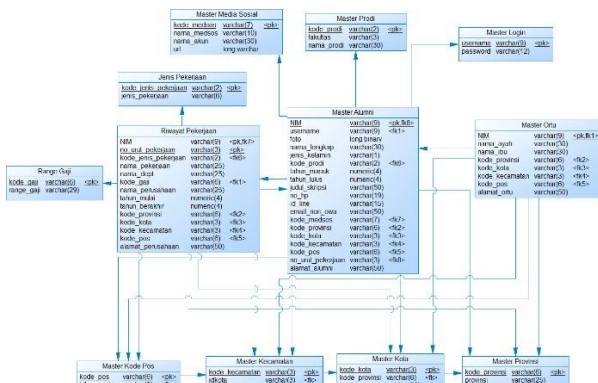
Master Media Sosial

| | | |
|---|---|---|
| kode_medsos | varchar(7) | <pk> |
| nama_medsos | varchar(10) | |
| nama_akun | varchar(30) | |
| url | long varchar | |

Master Prodi

| | | |
|---|---|---|
| kode_prodi | varchar(2) | <pk> |
| fakultas | varchar(5) | |
| nama_prodi | varchar(30) | |

Master Login

| | | |
|---|---|---|
| username | varchar(9) | <pk> |
| password | varchar(12) | |

Jenis Pekerjaan

| | | |
|---|---|---|
| kode_jenis_pekerjaan | varchar(2) | <pk> |
| jenis_pekerjaan | varchar(6) | |

Riwayat Pekerjaan

| | | |
|---|---|---|
| NIM | varchar(9) | <pk,fk1> |
| no_urut_pekerjaan | varchar(2) | <pk> |
| kode_jenis_pekerjaan | varchar(2) | <fk6> |
| nama_pekerjaan | varchar(25) | |
| nama_dkpt | varchar(25) | |
| kode_gaji | varchar(6) | <fk1> |
| nama_perusahaan | varchar(25) | |
| tahun_mulai | numeric(4) | |
| tahun_berakhir | numeric(4) | |
| kode_provinsi | varchar(6) | <fk2> |
| kode_kota | varchar(3) | <fk3> |
| kode_kecamatan | varchar(3) | <fk4> |
| kode_pos | varchar(6) | <fk5> |
| alamat_perusahaan | varchar(50) | |

Range Gaji

| | | |
|---|---|---|
| kode_gaji | varchar(6) | <pk> |
| range_gaji | varchar(29) | |

Master Alumni

| | | |
|---|---|---|
| NIM | varchar(9) | <pk,fk8> |
| username | varchar(9) | <fk1> |
| foto | long binary | |
| nama_lengkap | varchar(30) | |
| jenis_kelamin | varchar(1) | |
| kode_prodi | varchar(2) | <fk6> |
| tahun_masuk | numeric(4) | |
| tahun_lulus | numeric(4) | |
| judul_skripsi | varchar(50) | |
| no_tlp | varchar(15) | |
| id_line | varchar(15) | |
| email_non_owa | varchar(50) | |
| kode_medsos | varchar(7) | <fk7> |
| kode_provinsi | varchar(6) | <fk2> |
| kode_kota | varchar(3) | <fk3> |
| kode_kecamatan | varchar(3) | <fk4> |
| kode_pos | varchar(6) | <fk5> |
| no_urut_pekerjaan | varchar(2) | <fk9> |
| alamat_alumni | varchar(50) | |

Master Ortu

| | | |
|---|---|---|
| NIM | varchar(9) | <pk,fk1> |
| nama_ayah | varchar(30) | |
| nama_ibu | varchar(30) | |
| kode_provinsi | varchar(6) | <fk2> |
| kode_kota | varchar(3) | <fk3> |
| kode_kecamatan | varchar(3) | <fk4> |
| kode_pos | varchar(6) | <fk5> |
| alamat_ortu | varchar(50) | |

Master Kode Pos

| | | |
|---|---|---|
| kode_pos | varchar(6) | <pk> |

Master Kecamatan

| | | |
|---|---|---|
| kode_kecamatan | varchar(3) | <pk> |
| idkota | varchar(3) | <fk> |

Master Kota

| | | |
|---|---|---|
| kode_kota | varchar(3) | <pk> |
| kode_provinsi | varchar(6) | <fk> |

Master Provinsi

| | | |
|---|---|---|
| kode_provinsi | varchar(6) | <pk> |
| provinsi | varchar(25) | |